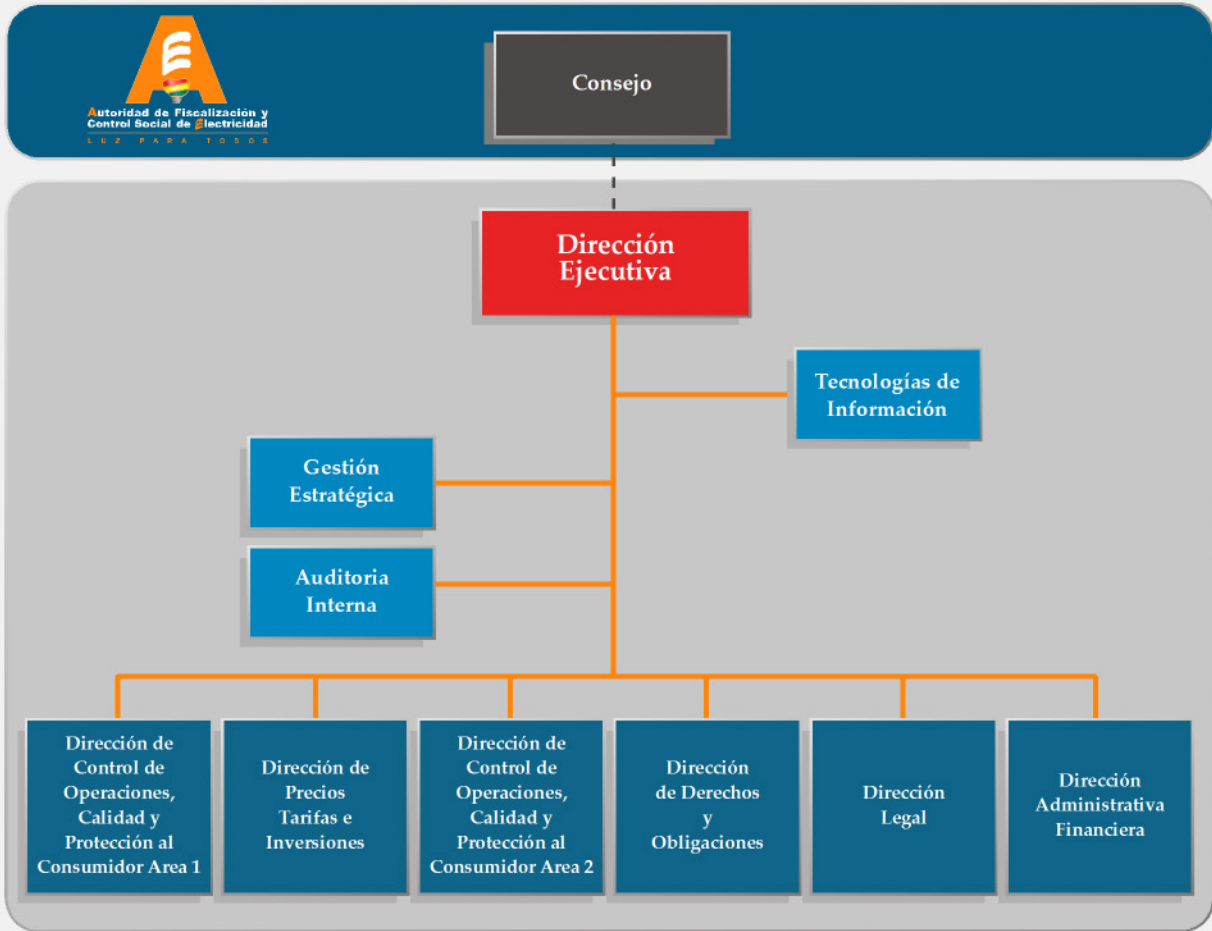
Autoridad de Fiscalización y Control Social de Electricidad
LUZ PARA TODOS

Consejo

Dirección Ejecutiva

Tecnologías de Información

Gestión Estratégica

Auditoria Interna

Dirección de Control de Operaciones, Calidad y Protección al Consumidor Area 1

Dirección de Precios Tarifas e Inversiones

Dirección de Control de Operaciones, Calidad y Protección al Consumidor Area 2

Dirección de Derechos y Obligaciones

Dirección Legal

Dirección Administrativa Financiera